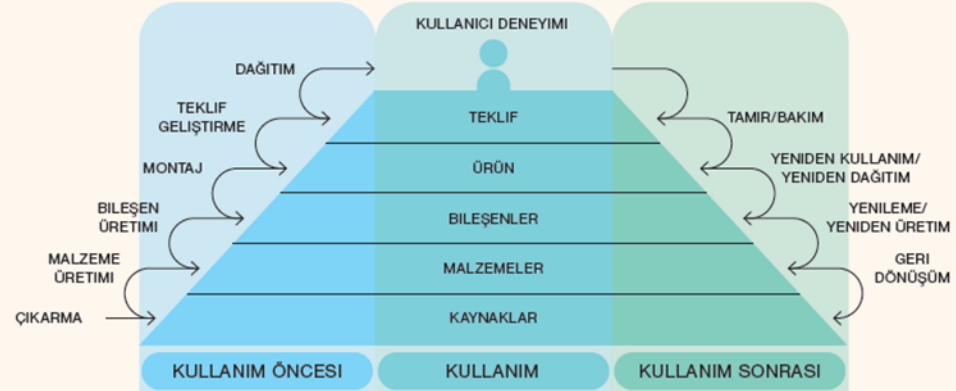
KULLANICI DENEYIMI

DAĞITIM

TEKLIF GELIŞTIRME

MONTAJ

BILEŞEN ÜRETIMI

MALZEME ÜRETIMI

ÇIKARMA

TEKLIF

ÜRÜN

BILEŞENLER

MALZEMELER

KAYNAKLAR

TAMIR/BAKIM

YENIDEN KULLANIM/ YENIDEN DAĞITIM

YENILEME/ YENIDEN ÜRETIM

GERI DÖNÜŞÜM

KULLANIM ÖNCESI

KULLANIM

KULLANIM SONRASI